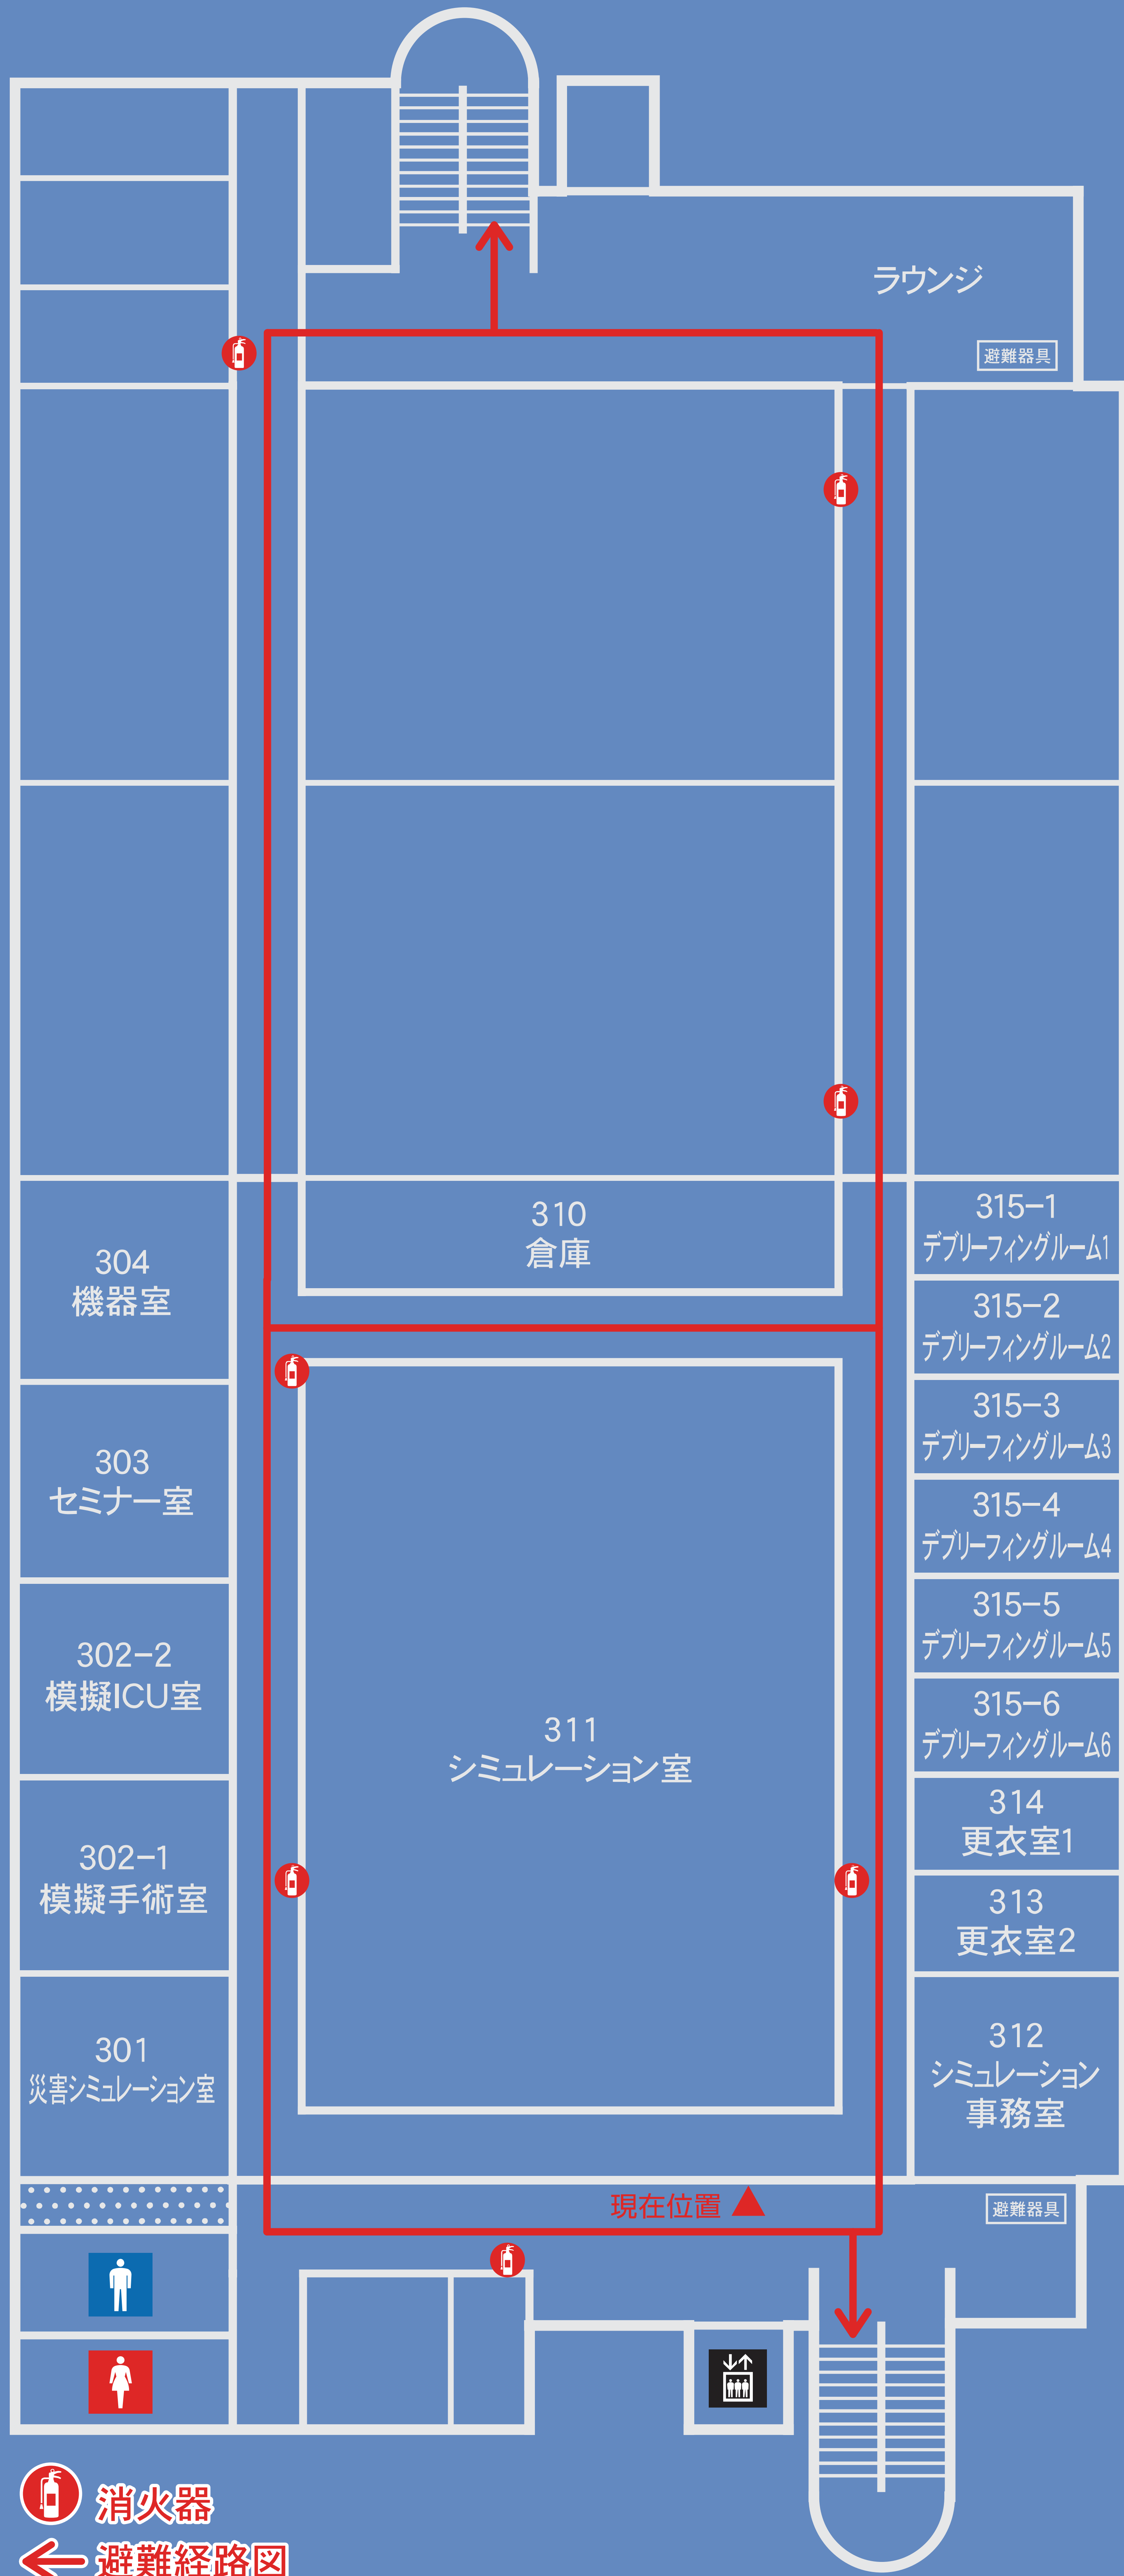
ラウンジ

避難器具

310
倉庫

304
機器室

315−1
デブリーフィングルーム1

315−2
デブリーフィングルーム2

315−3
デブリーフィングルーム3

315−4
デブリーフィングルーム4

315−5
デブリーフィングルーム5

315−6
デブリーフィングルーム6

303
セミナー室

302−2
模擬ICU室

311
シミュレーション室

302−1
模擬手術室

314
更衣室1

313
更衣室2

301
災害シミュレーション室

312
シミュレーション
事務室

現在位置

避難器具

消火器

避難経路図